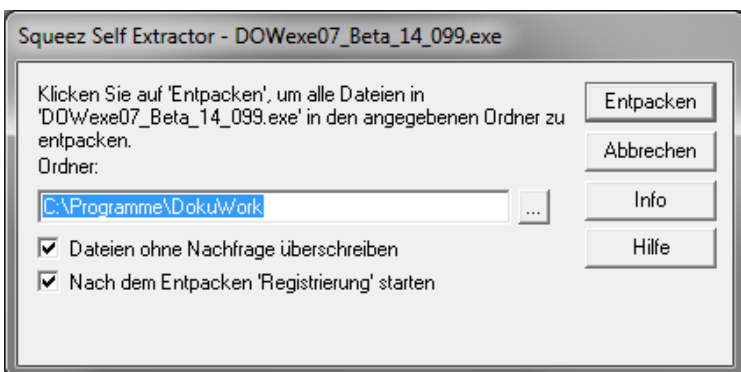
Squeez Self Extractor - DOWexe07_Beta_14_099.exe

Klicken Sie auf 'Entpacken', um alle Dateien in 'DOWexe07_Beta_14_099.exe' in den angegebenen Ordner zu entpacken.

Ordner:

C:\Programme\DokuWork

...

Dateien ohne Nachfrage überschreiben

Nach dem Entpacken 'Registrierung' starten

Entpacken

Abbrechen

Info

Hilfe